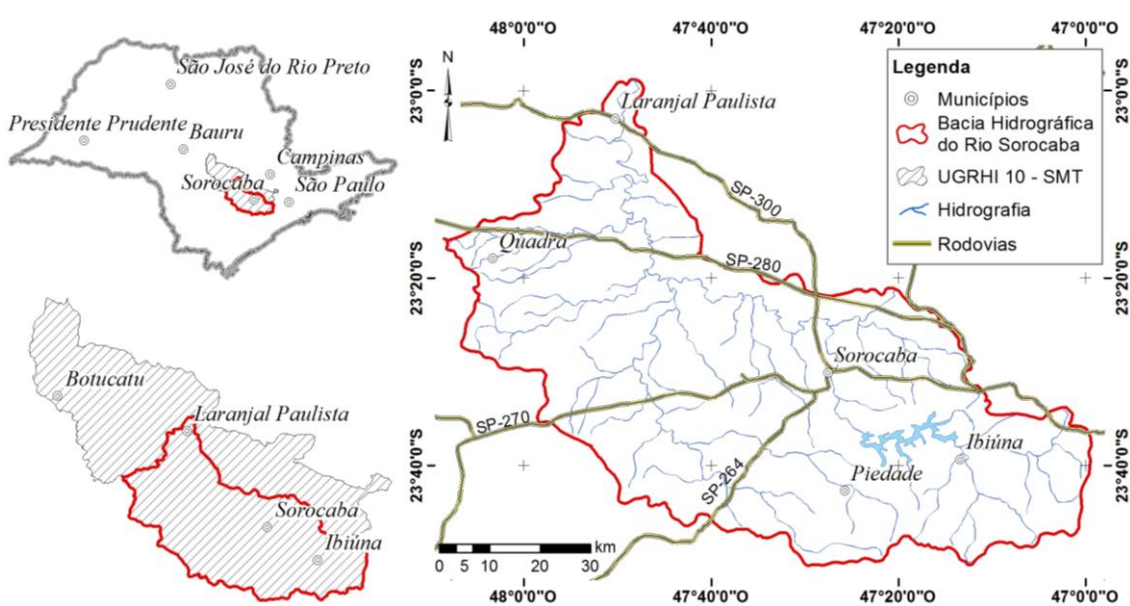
São José do Rio Preto
Presidente Prudente
Bauru
Campinas
Sorocaba
São Paulo

Botucatu
Laranjal Paulista
Sorocaba
Ibiúna

48°0'0"O
47°40'0"O
47°20'0"O
47°0'0"O

N

23°0'0"S
23°20'0"S
23°40'0"S

Laranjal Paulista
SP-300
Quadra
SP-280
Sorocaba
SP-270
SP-264
Ibiúna
Piedade

Legenda
Municípios
Bacia Hidrográfica do Rio Sorocaba
UGRHI 10 - SMT
Hidrografia
Rodovias

0 5 10 20 30 km

48°0'0"O
47°40'0"O
47°20'0"O
47°0'0"O